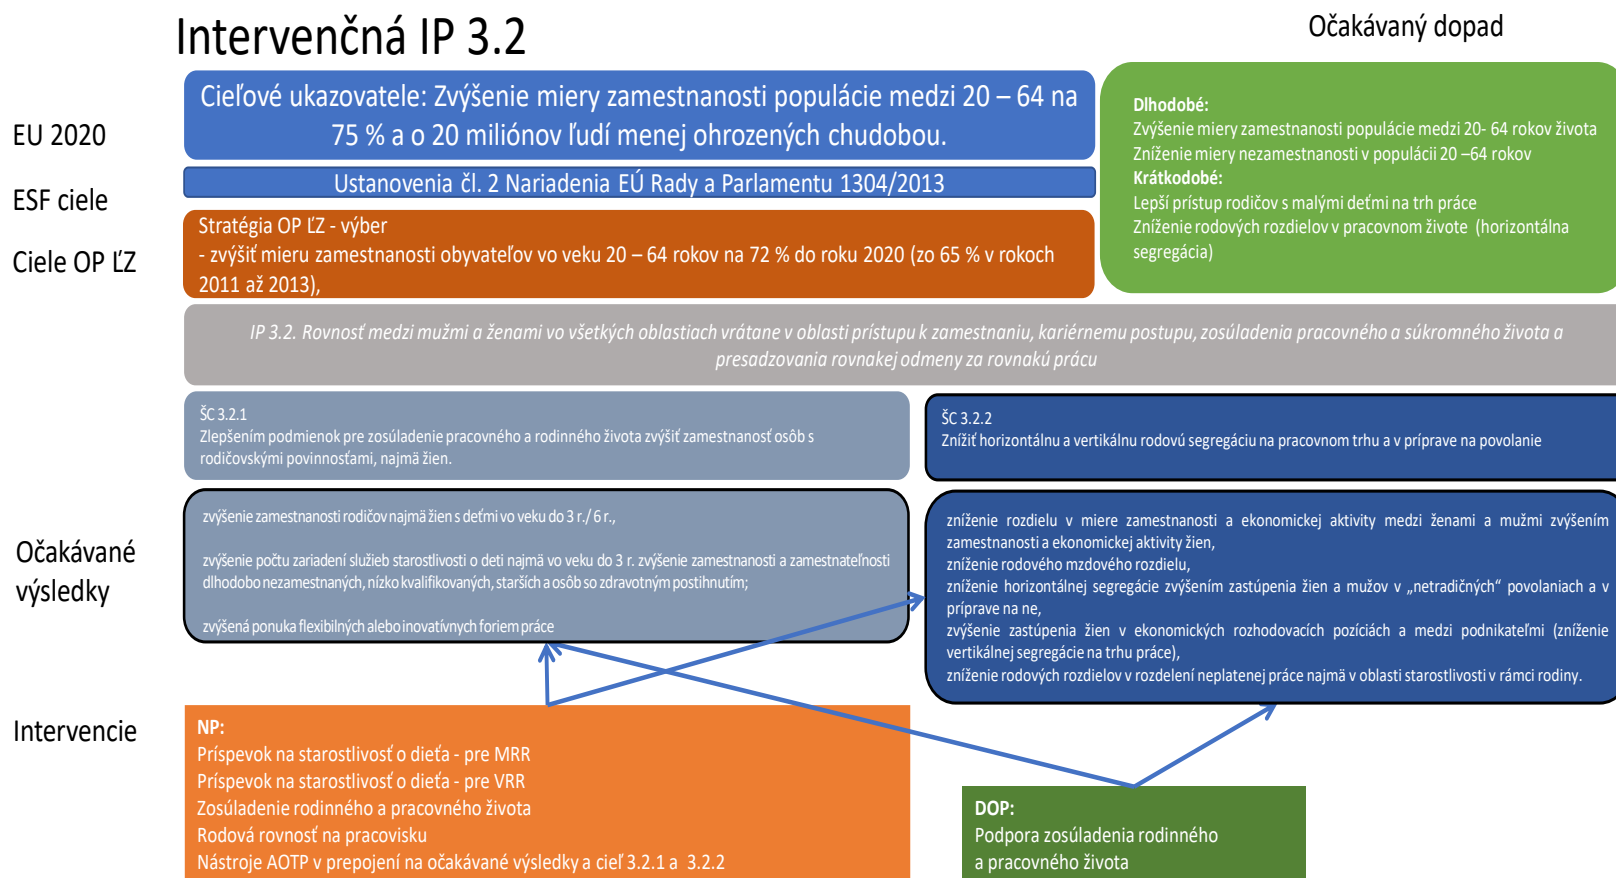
Intervenčná IP 3.2

Očakávaný dopad

EU 2020

ESF ciele

Ciele OP ĽZ

Cieľové ukazovatele: Zvýšenie miery zamestnanosti populácie medzi 20 – 64 na 75 % a o 20 miliónov ľudí menej ohrozených chudobou.

Ustanovenia čl. 2 Nariadenia EÚ Rady a Parlamentu 1304/2013

Stratégia OP ĽZ - výber
- zvýšiť mieru zamestnanosti obyvateľov vo veku 20 – 64 rokov na 72 % do roku 2020 (zo 65 % v rokoch 2011 až 2013),

Dlhodobé:
Zvýšenie miery zamestnanosti populácie medzi 20- 64 rokov života
Zníženie miery nezamestnanosti v populácii 20 –64 rokov
Krátkodobé:
Lepší prístup rodičov s malými deťmi na trh práce
Zníženie rodových rozdielov v pracovnom živote (horizontálna segregácia)

IP 3.2. Rovnosť medzi mužmi a ženami vo všetkých oblastiach vrátane v oblasti prístupu k zamestnaniu, kariérnemu postupu, zosúladenia pracovného a súkromného života a presadzovania rovnakej odmeny za rovnakú prácu

ŠC 3.2.1
Zlepšením podmienok pre zosúladenie pracovného a rodinného života zvýšiť zamestnanosť osôb s rodičovskými povinnosťami, najmä žien.

ŠC 3.2.2
Znížiť horizontálnu a vertikálnu rodovú segregáciu na pracovnom trhu a v príprave na povolanie

Očakávané výsledky

zvýšenie zamestnanosti rodičov najmä žien s deťmi vo veku do 3 r./ 6 r.,

zvýšenie počtu zariadení služieb starostlivosti o deti najmä vo veku do 3 r. zvýšenie zamestnanosti a zamestnateľnosti dlhodobo nezamestnaných, nízko kvalifikovaných, starších a osôb so zdravotným postihnutím;

zvýšená ponuka flexibilných alebo inovatívnych foriem práce

zníženie rozdielu v miere zamestnanosti a ekonomickej aktivity medzi ženami a mužmi zvýšením zamestnanosti a ekonomickej aktivity žien,
zníženie rodového mzdového rozdielu,
zníženie horizontálnej segregácie zvýšením zastúpenia žien a mužov v „netradičných" povolaniach a v príprave na ne,
zvýšenie zastúpenia žien v ekonomických rozhodovacích pozíciách a medzi podnikateľmi (zníženie vertikálnej segregácie na trhu práce),
zníženie rodových rozdielov v rozdelení neplatenej práce najmä v oblasti starostlivosti v rámci rodiny.

Intervencie

NP:
Príspevok na starostlivosť o dieťa - pre MRR
Príspevok na starostlivosť o dieťa - pre VRR
Zosúladenie rodinného a pracovného života
Rodová rovnosť na pracovisku
Nástroje AOTP v prepojení na očakávané výsledky a cieľ 3.2.1 a 3.2.2

DOP:
Podpora zosúladenia rodinného a pracovného života